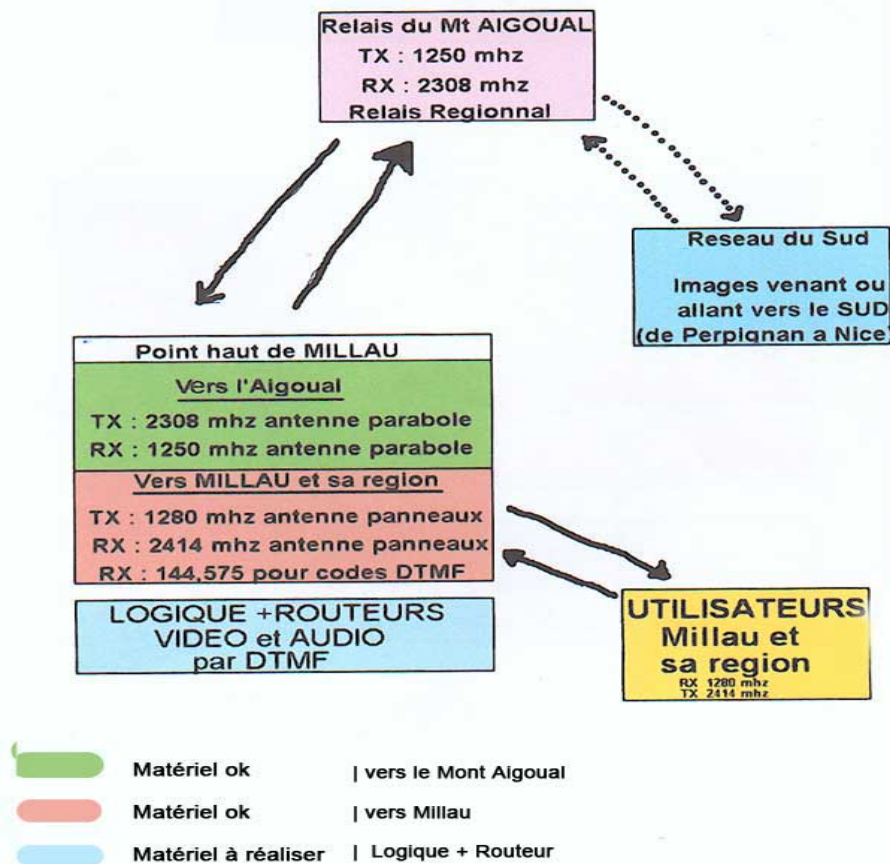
Relais du Mt AIGOUAL
TX : 1250 mhz
RX : 2308 mhz
Relais Regionnal

Reseau du Sud

Images venant ou allant vers le SUD (de Perpignan a Nice)

Point haut de MILLAU

Vers l'Aigoual
TX : 2308 mhz antenne parabole
RX : 1250 mhz antenne parabole

Vers MILLAU et sa region
TX : 1280 mhz antenne panneaux
RX : 2414 mhz antenne panneaux
RX : 144,575 pour codes DTMF

LOGIQUE +ROUTEURS VIDEO et AUDIO par DTMF

UTILISATEURS Millau et sa region
RX 1280 mhz
TX 2414 mhz

Matériel ok | vers le Mont Aigoual
Matériel ok | vers Millau
Matériel à réaliser | Logique + Routeur